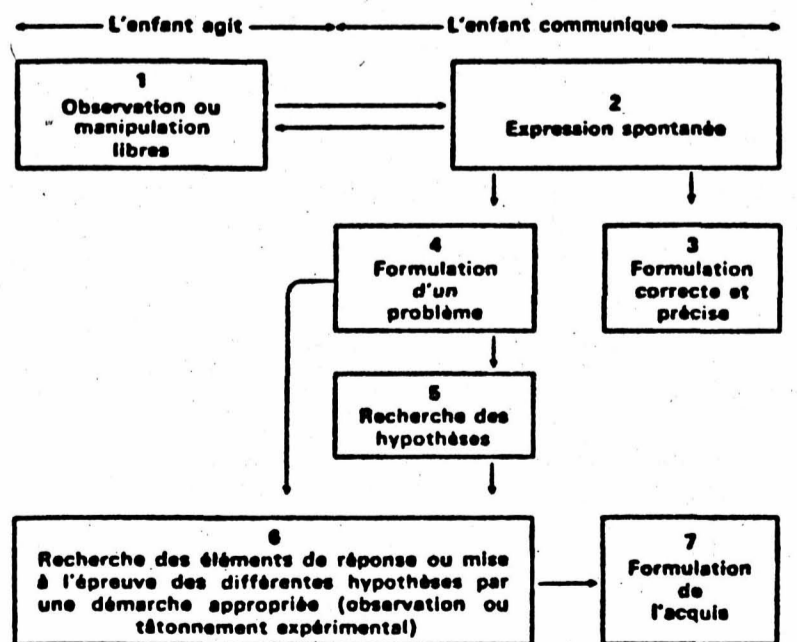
L'enfant agit

L'enfant communique

1
Observation ou manipulation libres

2
Expression spontanée

4
Formulation d'un problème

3
Formulation correcte et précise

5
Recherche des hypothèses

6
Recherche des éléments de réponse ou mise à l'épreuve des différentes hypothèses par une démarche appropriée (observation ou tâtonnement expérimental)

7
Formulation de l'acquis